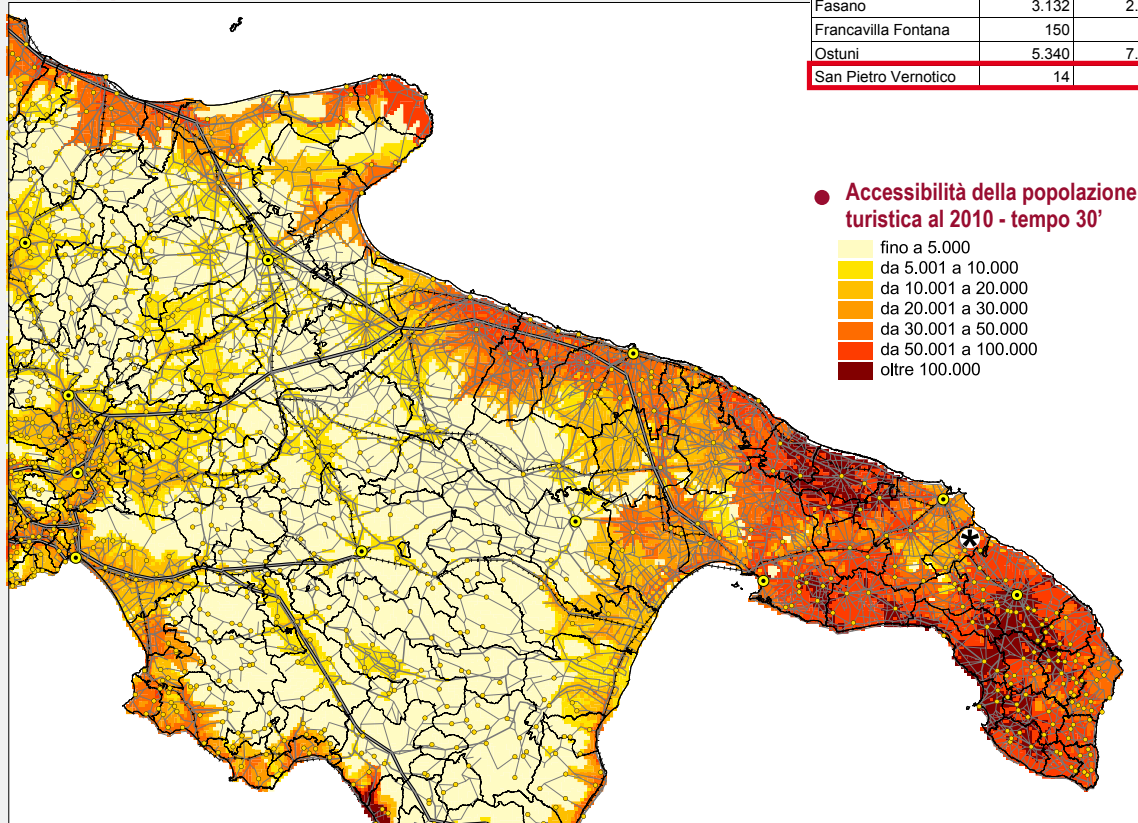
| Fasano | 3.132 | 2.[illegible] |
|---|---|---|
| Francavilla Fontana | 150 | |
| Ostuni | 5.340 | 7.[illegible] |
| San Pietro Vernotico | 14 | |

Accessibilità della popolazione turistica al 2010 - tempo 30’

fino a 5.000
da 5.001 a 10.000
da 10.001 a 20.000
da 20.001 a 30.000
da 30.001 a 50.000
da 50.001 a 100.000
oltre 100.000